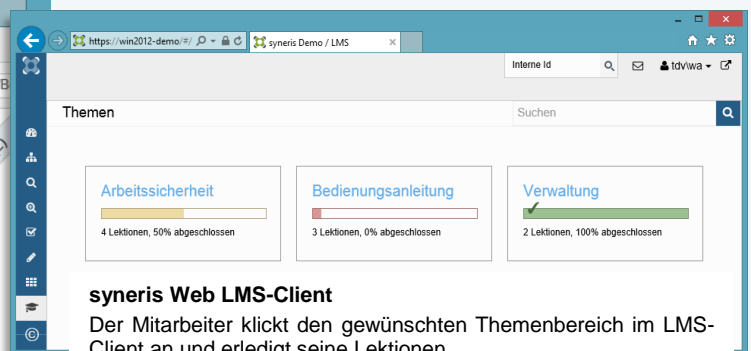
https://win2012-demo/#/
syneris Demo / LMS

Interne Id
tdv\wa

Themen

Suchen

Arbeitssicherheit
4 Lektionen, 50% abgeschlossen

Bedienungsanleitung
3 Lektionen, 0% abgeschlossen

Verwaltung
2 Lektionen, 100% abgeschlossen

syneris Web LMS-Client

Der Mitarbeiter klickt den gewünschten Themenbereich im LMS-Client an und erledigt seine Lektionen.